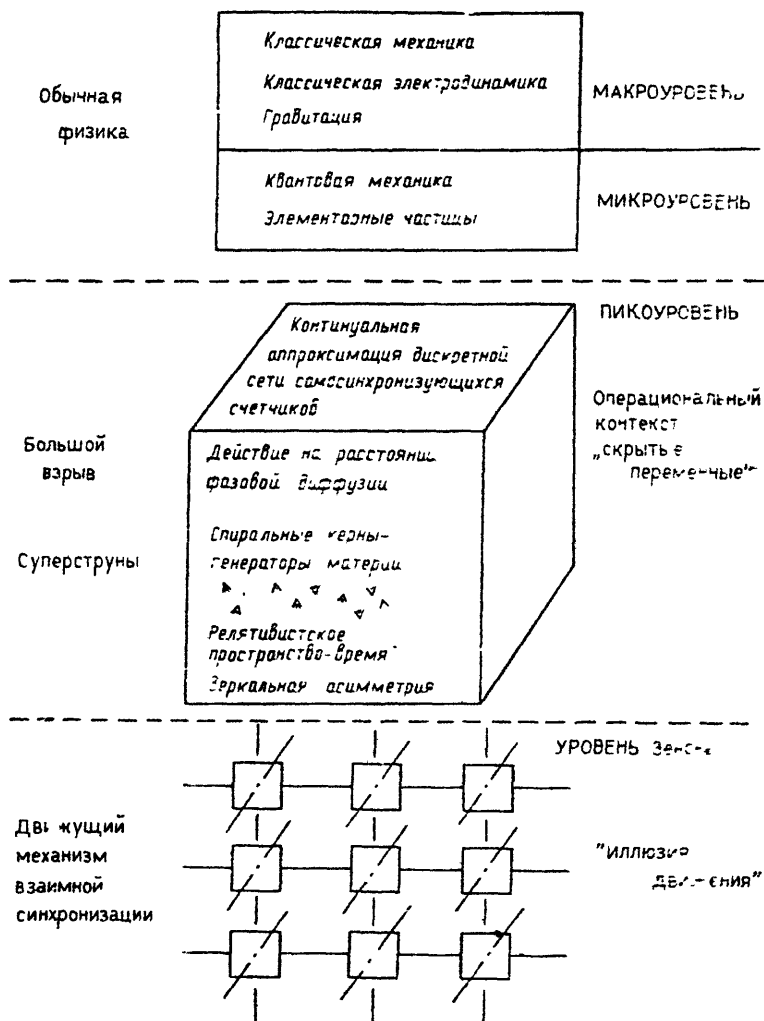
Обычная физика

Классическая механика
Классическая электродинамика
Гравитация

МАКРОУРОВЕНЬ

Квантовая механика
Элементарные частицы

МИКРОУРОВЕНЬ

ПИКОУРОВЕНЬ

Континуальная аппроксимация дискретной сети самосинхронизующихся счетчиков

Операциональный контекст „скрытые переменные"

Большой взрыв

Действие на расстоянии фазовой диффузии

Суперструны

Спиральные керны-генераторы материи

Релятивистское пространство-время

Зеркальная асимметрия

УРОВЕНЬ Зен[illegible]

Движущий механизм взаимной синхронизации

"иллюзия движения"